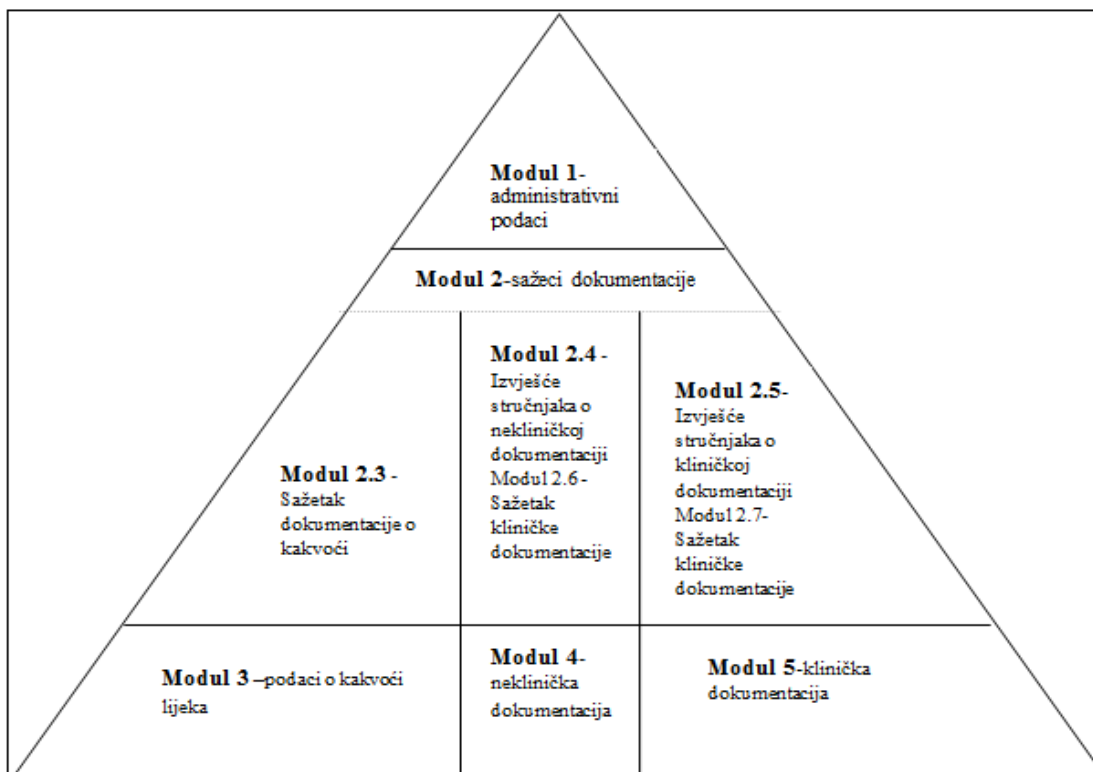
Modul 1-administrativni podaci

Modul 2-sažeci dokumentacije

Modul 2.3 - Sažetak dokumentacije o kakvoći

Modul 2.4 - Izvješće stručnjaka o nekliničkoj dokumentaciji Modul 2.6 - Sažetak kliničke dokumentacije

Modul 2.5- Izvješće stručnjaka o kliničkoj dokumentaciji Modul 2.7- Sažetak kliničke dokumentacije

Modul 3 –podaci o kakvoći lijeka

Modul 4-neklinička dokumentacija

Modul 5-klinička dokumentacija